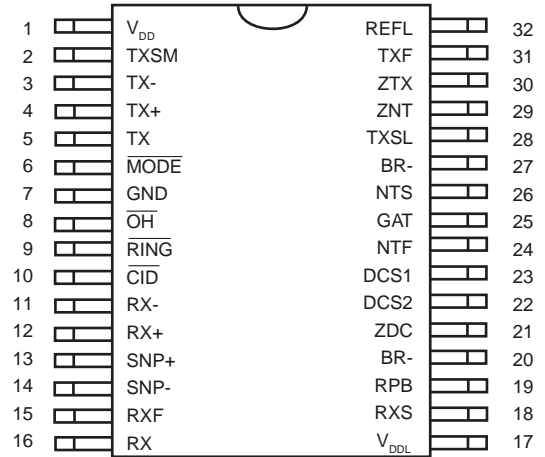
| Pin | Name | Name | Pin |
|---|---|---|---|
| 1 | $V_{DD}$ | REFL | 32 |
| 2 | TXSM | TXF | 31 |
| 3 | TX- | ZTX | 30 |
| 4 | TX+ | ZNT | 29 |
| 5 | TX | TXSL | 28 |
| 6 | $\overline{MODE}$ | BR- | 27 |
| 7 | GND | NTS | 26 |
| 8 | $\overline{OH}$ | GAT | 25 |
| 9 | $\overline{RING}$ | NTF | 24 |
| 10 | $\overline{CID}$ | DCS1 | 23 |
| 11 | RX- | DCS2 | 22 |
| 12 | RX+ | ZDC | 21 |
| 13 | SNP+ | BR- | 20 |
| 14 | SNP- | RPB | 19 |
| 15 | RXF | RXS | 18 |
| 16 | RX | $V_{DDL}$ | 17 |